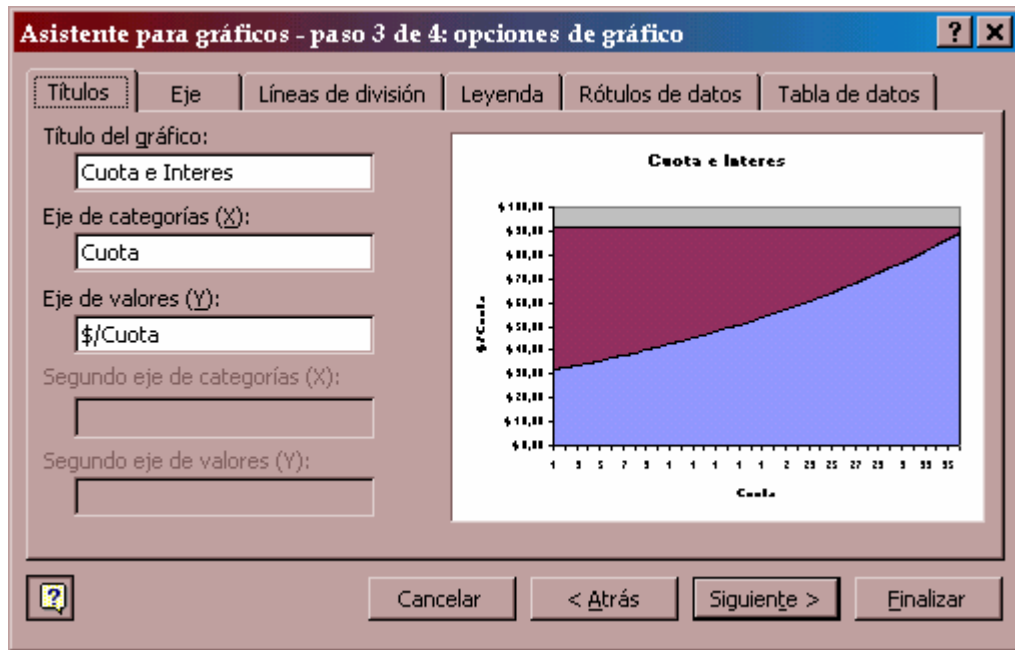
Asistente para gráficos - paso 3 de 4: opciones de gráfico

?
×

Títulos | Eje | Líneas de división | Leyenda | Rótulos de datos | Tabla de datos

Título del gráfico:

Cuota e Interes

Eje de categorías (X):

Cuota

Eje de valores (Y):

$/Cuota

Segundo eje de categorías (X):

Segundo eje de valores (Y):

Cuota e Interes

$100,00
$90,00
$80,00
$70,00
$60,00
$50,00
$40,00
$30,00
$20,00
$10,00
$0,00

$/Cuota

1 3 5 7 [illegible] 29 25 27 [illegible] 33 35

Cuota

Cancelar
< Atrás
Siguiente >
Finalizar